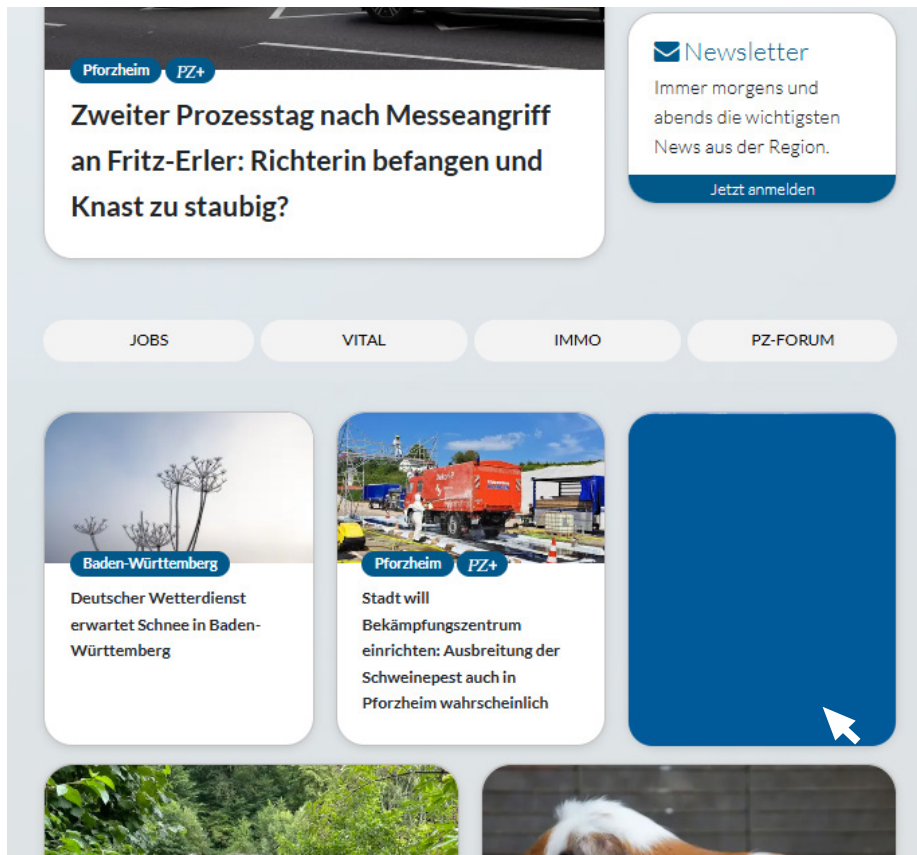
Pforzheim PZ+

Zweiter Prozesstag nach Messeangriff an Fritz-Erler: Richterin befangen und Knast zu staubig?

Newsletter

Immer morgens und abends die wichtigsten News aus der Region.

Jetzt anmelden

JOBS

VITAL

IMMO

PZ-FORUM

Baden-Württemberg

Deutscher Wetterdienst erwartet Schnee in Baden-Württemberg

Pforzheim PZ+

Stadt will Bekämpfungszentrum einrichten: Ausbreitung der Schweinepest auch in Pforzheim wahrscheinlich